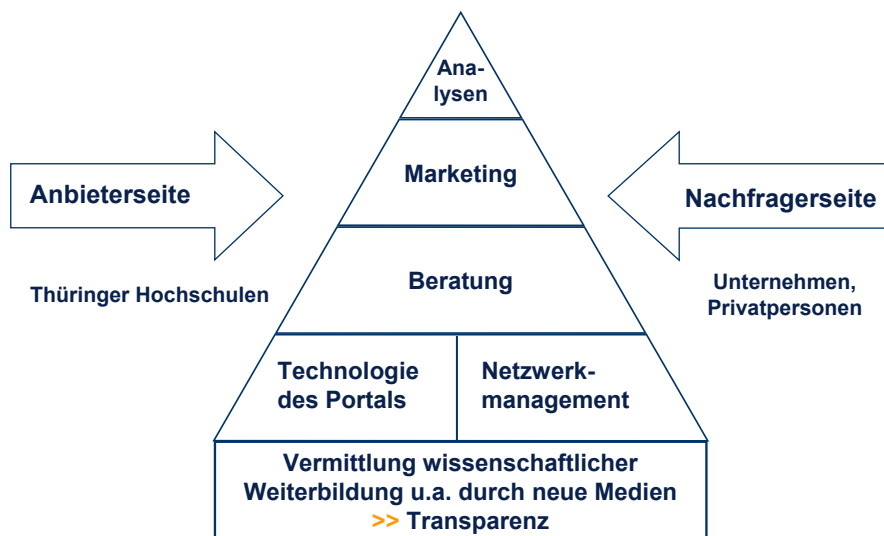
Analysen

Marketing

Anbieterseite

Nachfragerseite

Beratung

Thüringer Hochschulen

Unternehmen, Privatpersonen

Technologie des Portals

Netzwerkmanagement

Vermittlung wissenschaftlicher Weiterbildung u.a. durch neue Medien
>> Transparenz